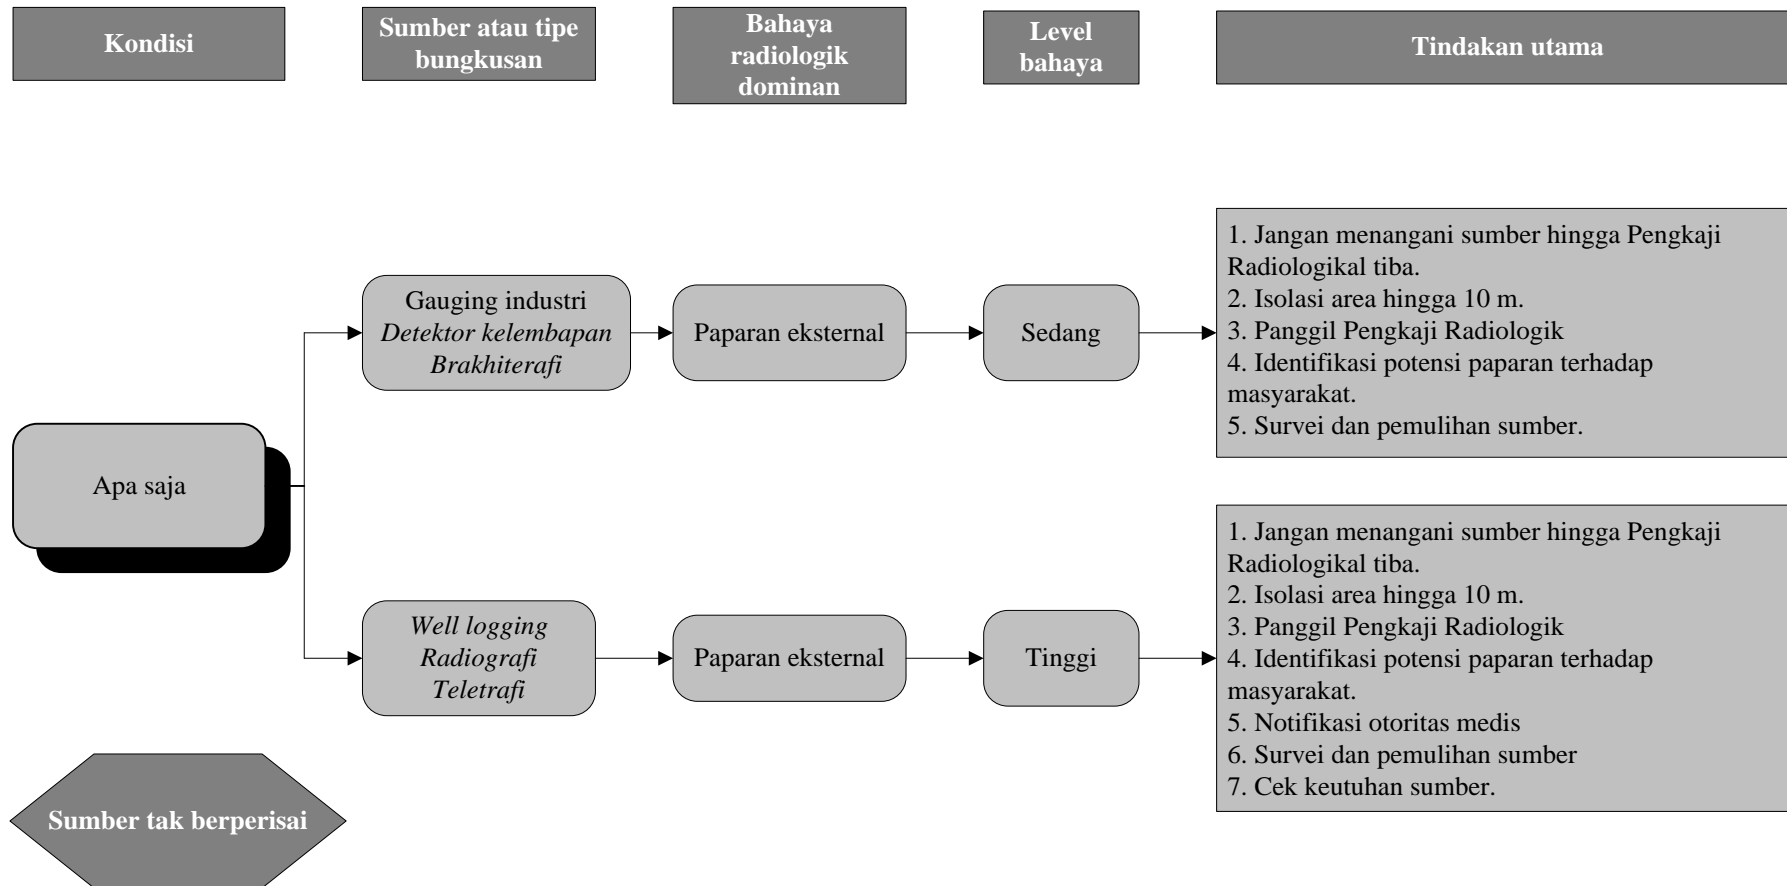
Kondisi

Sumber atau tipe bungkusan

Bahaya radiologik dominan

Level bahaya

Tindakan utama

Gauging industri
*Detektor kelembapan*
*Brakhiterafi*

Paparan eksternal

Sedang

1. Jangan menangani sumber hingga Pengkaji Radiologikal tiba.
2. Isolasi area hingga 10 m.
3. Panggil Pengkaji Radiologik
4. Identifikasi potensi paparan terhadap masyarakat.
5. Survei dan pemulihan sumber.

Apa saja

*Well logging*
*Radiografi*
*Teletrafi*

Paparan eksternal

Tinggi

1. Jangan menangani sumber hingga Pengkaji Radiologikal tiba.
2. Isolasi area hingga 10 m.
3. Panggil Pengkaji Radiologik
4. Identifikasi potensi paparan terhadap masyarakat.
5. Notifikasi otoritas medis
6. Survei dan pemulihan sumber
7. Cek keutuhan sumber.

Sumber tak berperisai